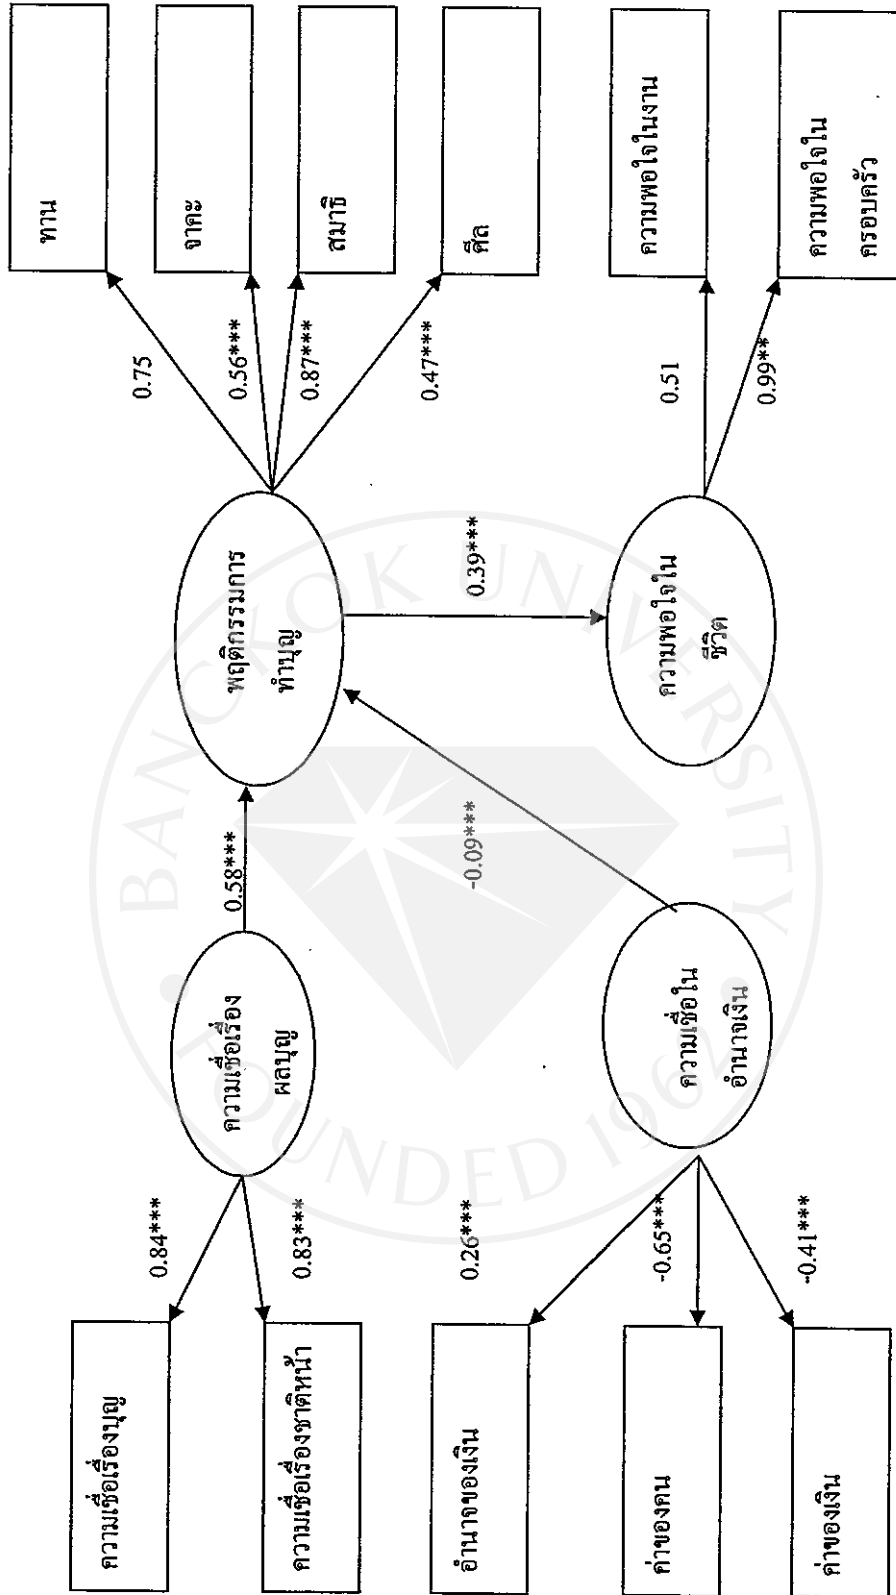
ทาน

จาคะ

สมาธิ

ศีล

ความพอใจในงาน

ความพอใจในครอบครัว

0.75

0.56***

0.87***

0.47***

0.51

0.99**

พฤติกรรมการทำบุญ

0.39***

ความพอใจในชีวิต

0.58***

-0.09***

ความเชื่อเรื่องผลบุญ

ความเชื่อในอำนาจเงิน

0.84***

0.83***

0.26***

-0.65***

-0.41***

ความเชื่อเรื่องบุญ

ความเชื่อเรื่องชาติหน้า

อำนาจของเงิน

ค่าของคน

ค่าของเงิน

BANGKOK UNIVERSITY FOUNDED 1962